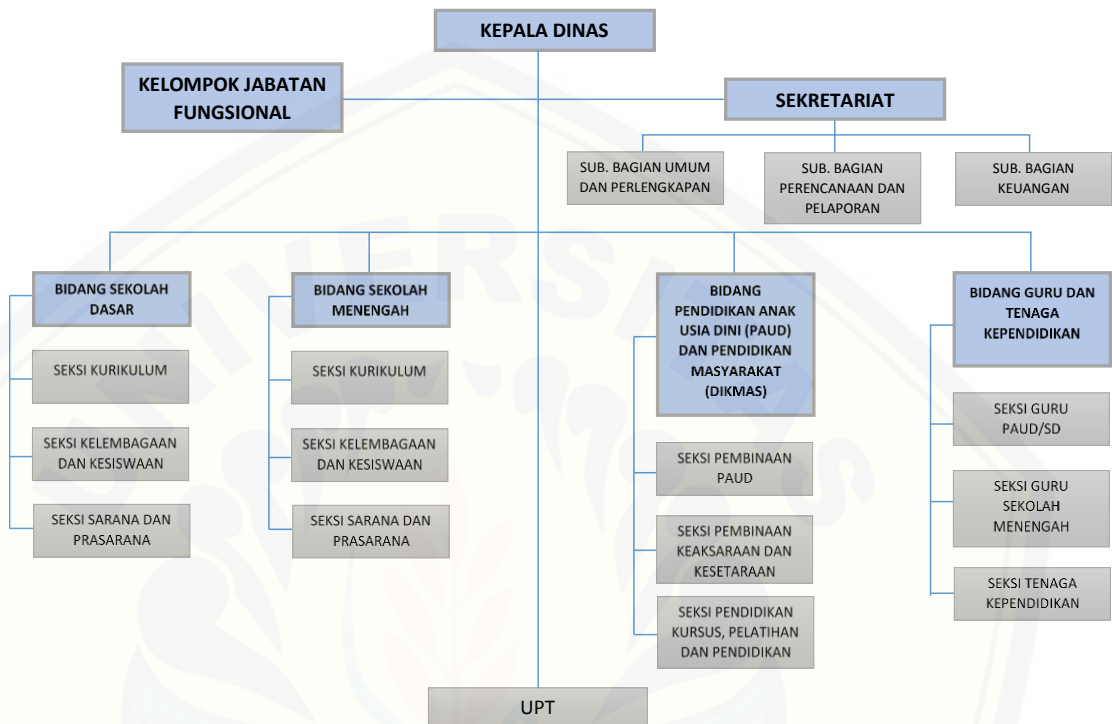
KEPALA DINAS

KELOMPOK JABATAN FUNGSIONAL

SEKRETARIAT

SUB. BAGIAN UMUM DAN PERLENGKAPAN

SUB. BAGIAN PERENCANAAN DAN PELAPORAN

SUB. BAGIAN KEUANGAN

BIDANG SEKOLAH DASAR

SEKSI KURIKULUM

SEKSI KELEMBAGAAN DAN KESISWAAN

SEKSI SARANA DAN PRASARANA

BIDANG SEKOLAH MENENGAH

SEKSI KURIKULUM

SEKSI KELEMBAGAAN DAN KESISWAAN

SEKSI SARANA DAN PRASARANA

BIDANG PENDIDIKAN ANAK USIA DINI (PAUD) DAN PENDIDIKAN MASYARAKAT (DIKMAS)

SEKSI PEMBINAAN PAUD

SEKSI PEMBINAAN KEAKSARAAN DAN KESETARAAN

SEKSI PENDIDIKAN KURSUS, PELATIHAN DAN PENDIDIKAN

BIDANG GURU DAN TENAGA KEPENDIDIKAN

SEKSI GURU PAUD/SD

SEKSI GURU SEKOLAH MENENGAH

SEKSI TENAGA KEPENDIDIKAN

UPT